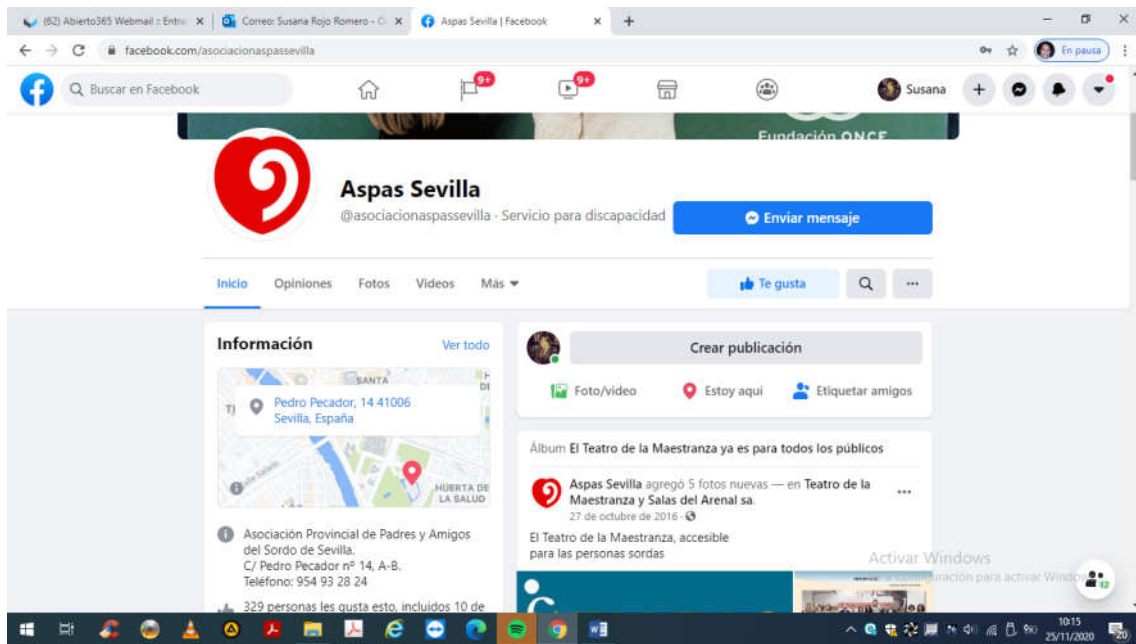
(62) Abierto365 Webmail :: Entr ×
Correo: Susana Rojo Romero - O ×
Aspas Sevilla | Facebook ×
+

facebook.com/asociacionaspassevilla
En pausa

Buscar en Facebook
9+
9+
Susana

Fundación ONCE

Aspas Sevilla
@asociacionaspassevilla · Servicio para discapacidad
Enviar mensaje

Inicio
Opiniones
Fotos
Videos
Más
Te gusta

Información
Ver todo

SANTA
Pedro Pecador, 14 41006 Sevilla, España
HUERTA DE LA SALUD

Asociación Provincial de Padres y Amigos del Sordo de Sevilla.
C/ Pedro Pecador nº 14, A-B.
Teléfono: 954 93 28 24

329 personas les gusta esto, incluidos 10 de

Crear publicación
Foto/video
Estoy aquí
Etiquetar amigos

Álbum El Teatro de la Maestranza ya es para todos los públicos

Aspas Sevilla agregó 5 fotos nuevas — en Teatro de la Maestranza y Salas del Arenal sa.
27 de octubre de 2016 ·

El Teatro de la Maestranza, accesible para las personas sordas

Activar Windows
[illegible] configuración para activar Windo

10:15
25/11/2020
20